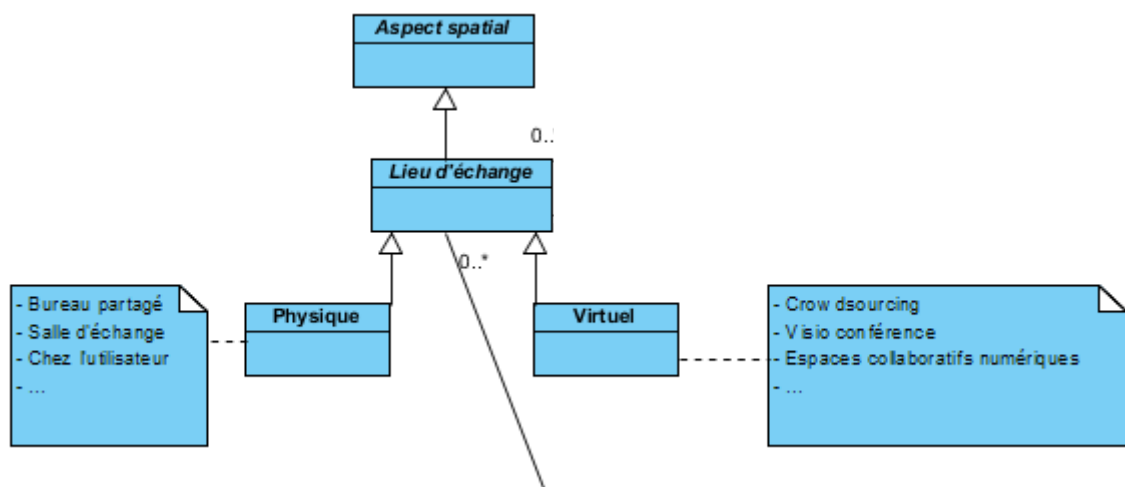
Aspect spatial

0..

Lieu d'échange

0..*

- Bureau partagé
- Salle d'échange
- Chez l'utilisateur
- ...

Physique

Virtuel

- Crowdsourcing
- Visio conférence
- Espaces collaboratifs numériques
- ...